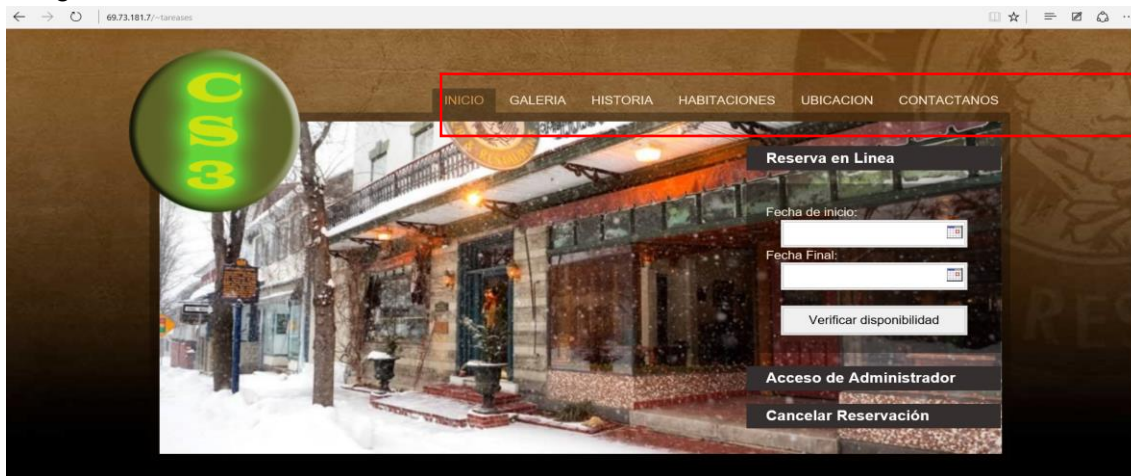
69.73.181.7/~tareases

CS3

INICIO GALERIA HISTORIA HABITACIONES UBICACION CONTACTANOS

Reserva en Linea

Fecha de inicio:

Fecha Final:

Verificar disponibilidad

Acceso de Administrador

Cancelar Reservación